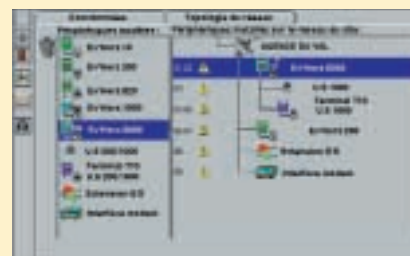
Connexions | Topologie du réseau

Périphériques modèles | Périphériques installés sur le réseau du site

Sx-Vers 10
Sx-Vers 200
Sx-Vers 800
Sx-Vers 1000
Sx-Vers 3000
U-S 000/1000
Terminal TTY U-S 200/1000
Extension 8 S
Interface modem

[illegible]

Sx-Vers 3000
U-S 1000
Terminal TTY U-S 1000
Sx-Vers 200
Extension 8 S
Interface modem